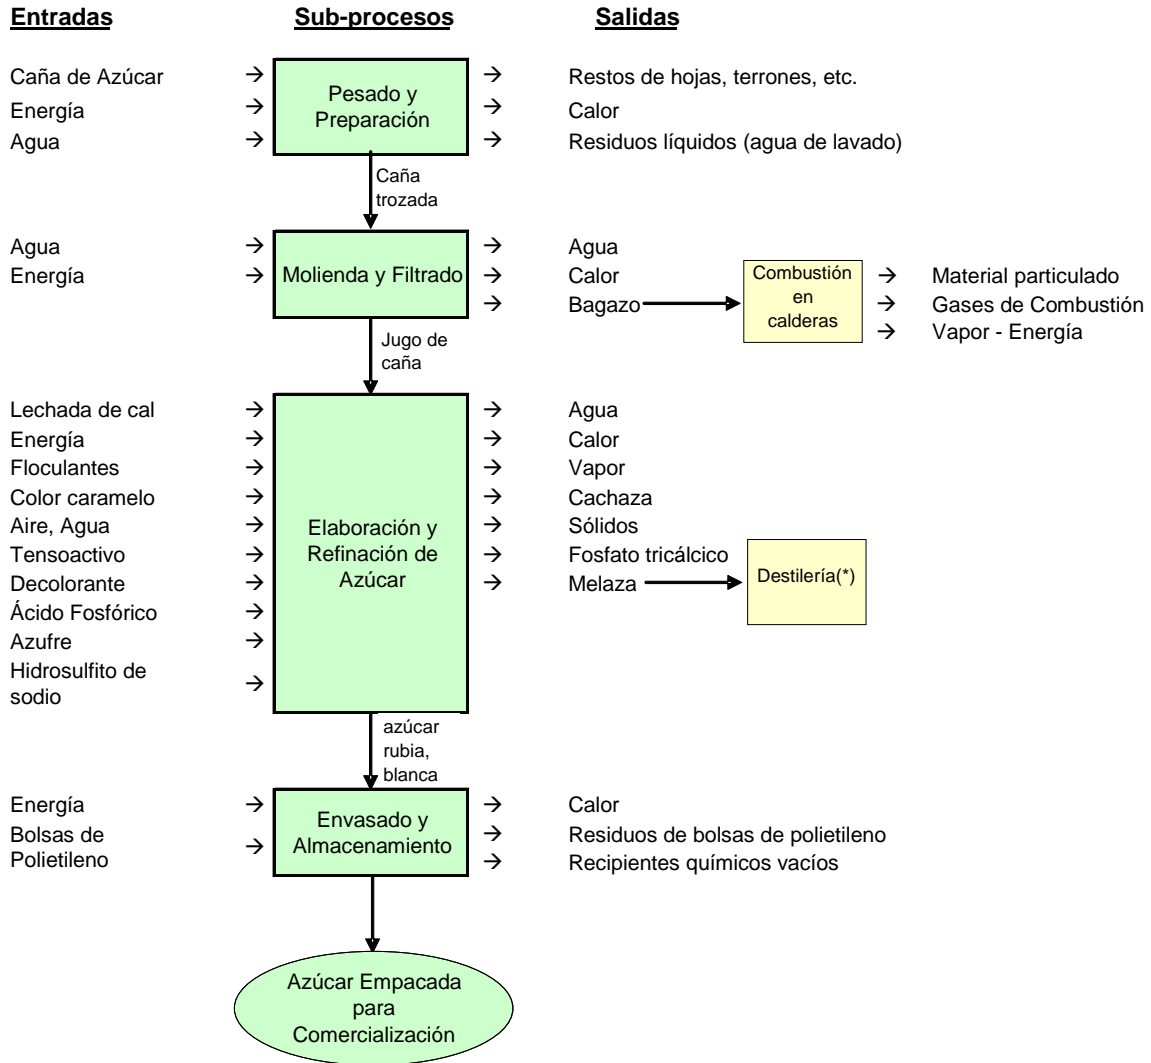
Entradas Sub-procesos Salidas

Caña de Azúcar →
Energía →
Agua →

Pesado y Preparación

→ Restos de hojas, terrones, etc.
→ Calor
→ Residuos líquidos (agua de lavado)

Caña trozada

Agua →
Energía →

Molienda y Filtrado

→ Agua
→ Calor
→ Bagazo

Combustión en calderas

→ Material particulado
→ Gases de Combustión
→ Vapor - Energía

Jugo de caña

Lechada de cal →
Energía →
Floculantes →
Color caramelo →
Aire, Agua →
Tensoactivo →
Decolorante →
Ácido Fosfórico →
Azufre →
Hidrosulfito de sodio →

Elaboración y Refinación de Azúcar

→ Agua
→ Calor
→ Vapor
→ Cachaza
→ Sólidos
→ Fosfato tricálcico
→ Melaza

Destilería(*)

azúcar rubia, blanca

Energía →
Bolsas de Polietileno →

Envasado y Almacenamiento

→ Calor
→ Residuos de bolsas de polietileno
→ Recipientes químicos vacíos

Azúcar Empacada para Comercialización